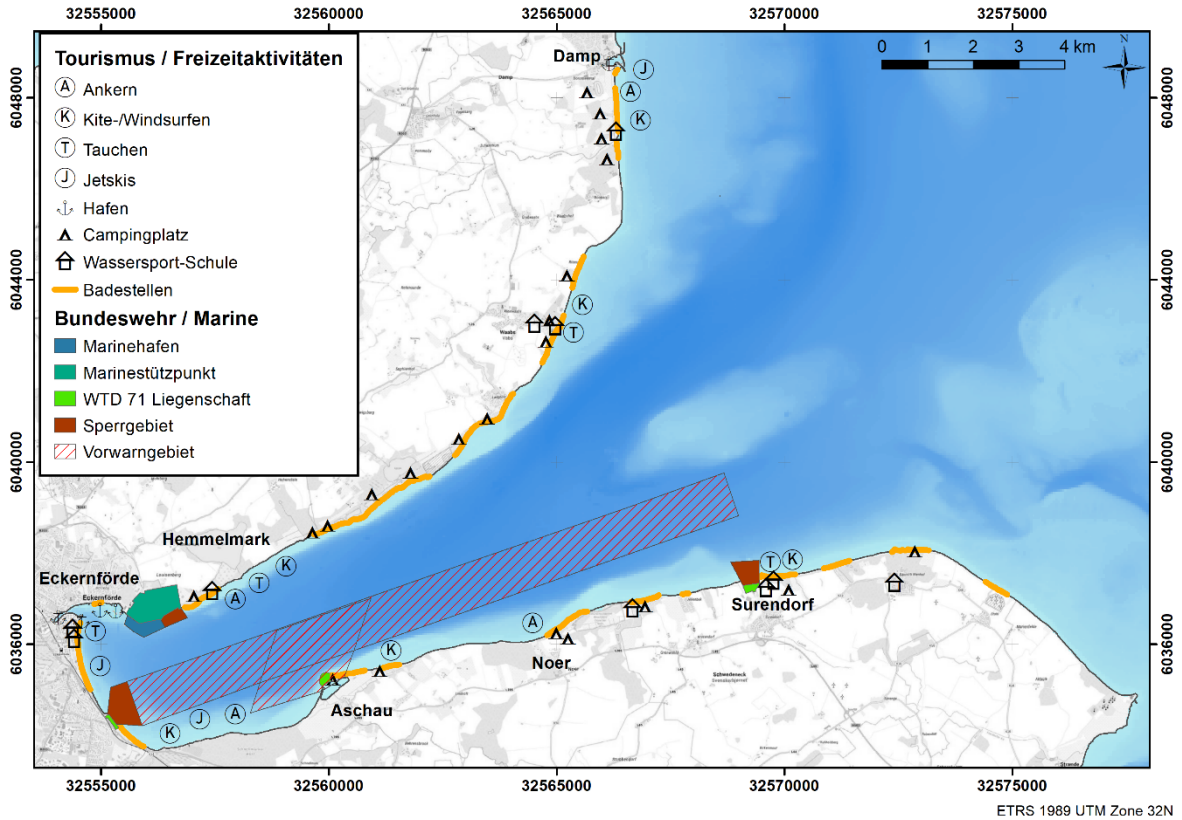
32555000 32560000 32565000 32570000 32575000

Tourismus / Freizeitaktivitäten
A Ankern
K Kite-/Windsurfen
T Tauchen
J Jetskis
Hafen
Campingplatz
Wassersport-Schule
Badestellen
Bundeswehr / Marine
Marinehafen
Marinestützpunkt
WTD 71 Liegenschaft
Sperrgebiet
Vorwarngebiet

0 1 2 3 4 km
N

6048000
6044000
6040000
6036000

6048000
6044000
6040000
6036000

Damp
J
A
K
K
T
Hemmelmark
Eckernförde
A
T
K
T
J
K
J
A
K
Aschau
A
Noer
T
K
Surendorf

32555000 32560000 32565000 32570000 32575000

ETRS 1989 UTM Zone 32N